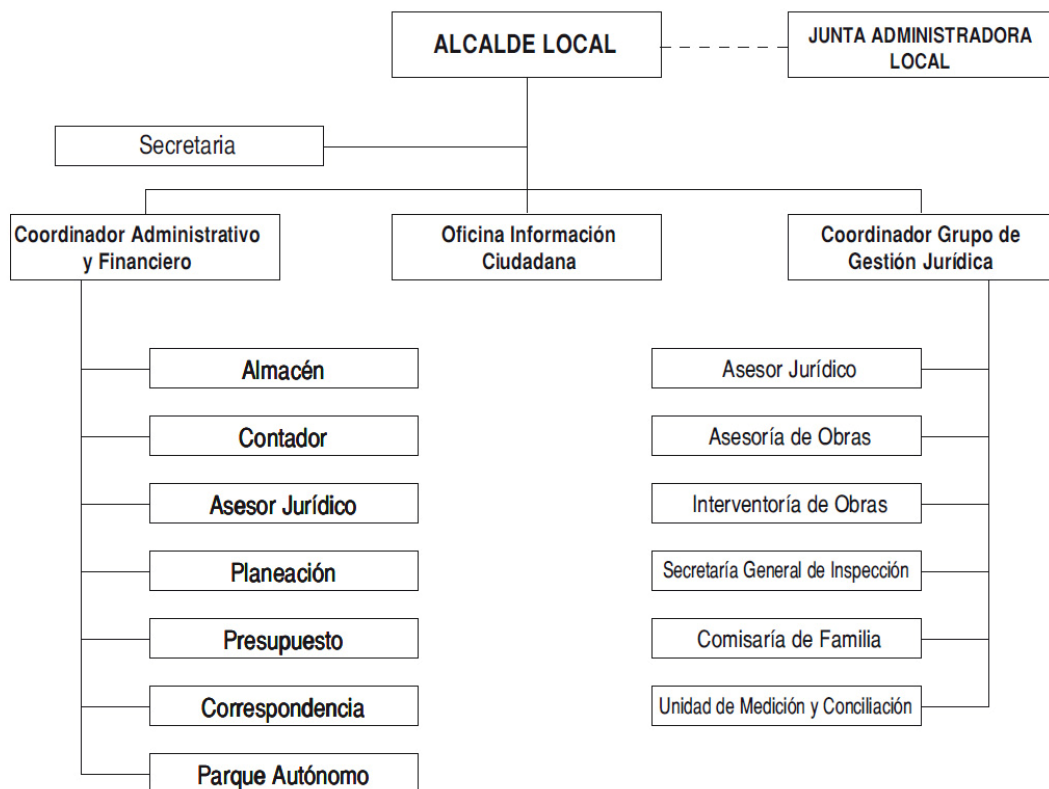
ALCALDE LOCAL

JUNTA ADMINISTRADORA LOCAL

Secretaria

Coordinador Administrativo y Financiero

Oficina Información Ciudadana

Coordinador Grupo de Gestión Jurídica

Almacén

Contador

Asesor Jurídico

Planeación

Presupuesto

Correspondencia

Parque Autónomo

Asesor Jurídico

Asesoría de Obras

Interventoría de Obras

Secretaría General de Inspección

Comisaría de Familia

Unidad de Medición y Conciliación